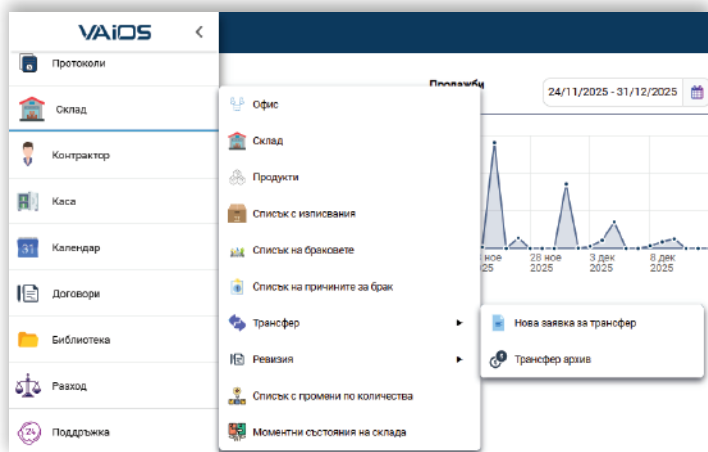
VAiOS

Протоколи
Склад
Контрактор
Каса
Календар
Договори
Библиотека
Разход
Поддръжка

Офис
Склад
Продукти
Списък с изписвания
Списък на бракове
Списък на причините за брак
Трансфер
Ревизия
Списък с промени по количества
Моментни състояния на склада

Нова заявка за трансфер
Трансфер архив

Продажби
24/11/2025 - 31/12/2025

25 ное 2025
28 ное 2025
3 дек 2025
8 дек 2025